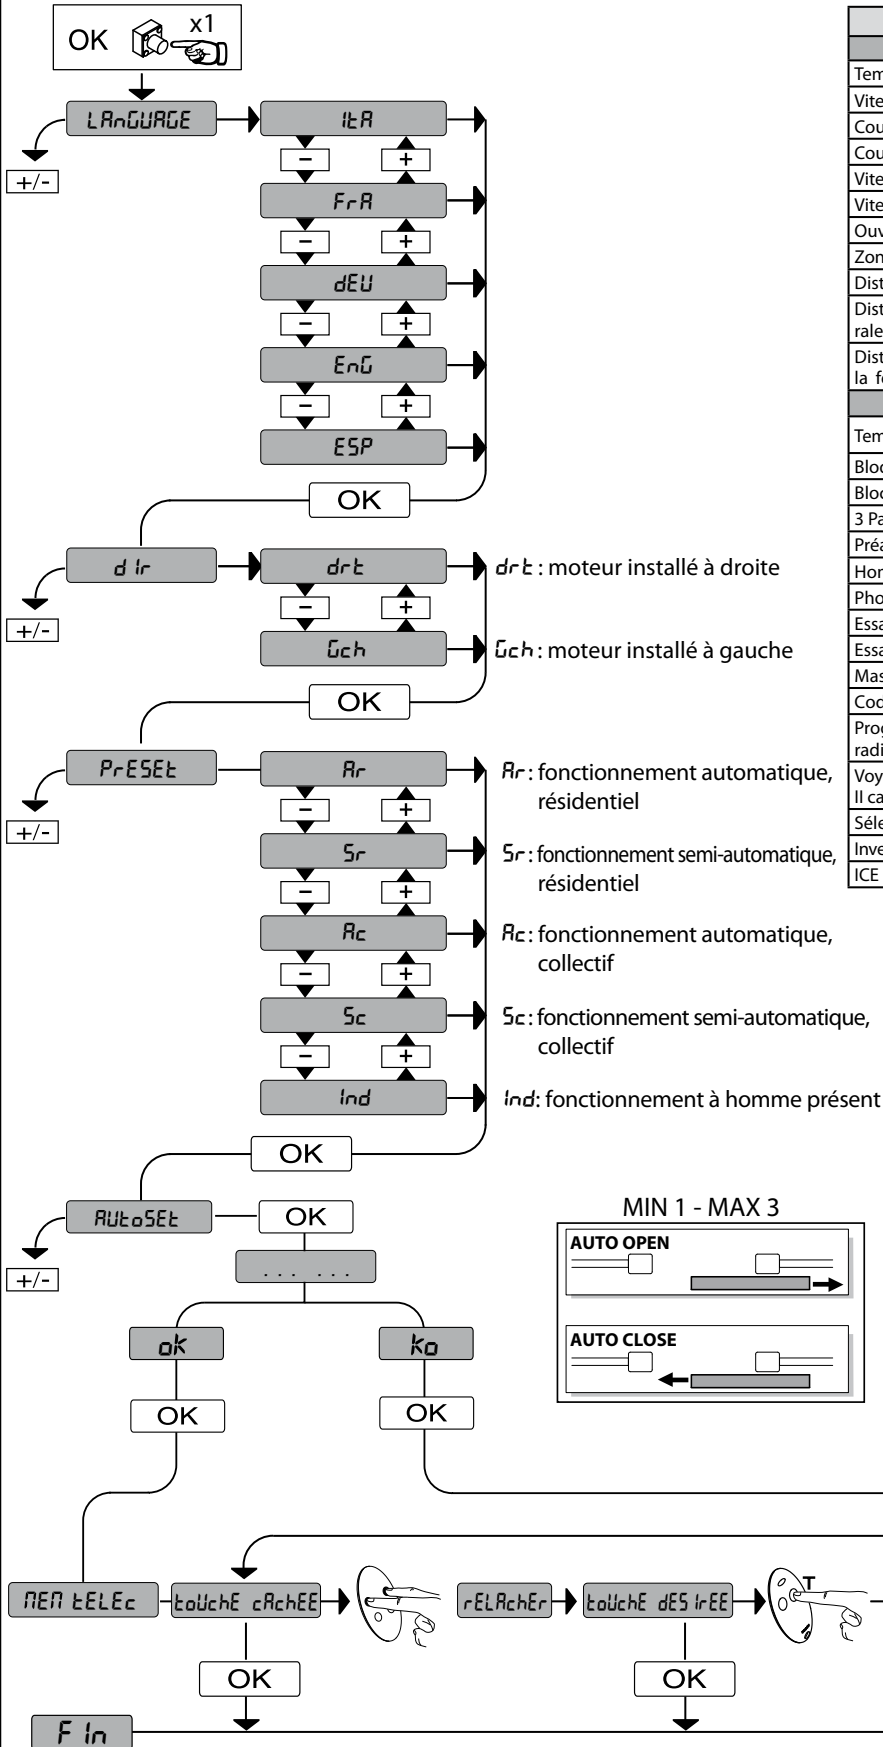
OK x1

LAnGUAGE
ItA
FrA
dEU
EnG
ESP
+/-
OK

dIr
drt
Gch
+/-
drt : moteur installé à droite
Gch : moteur installé à gauche
OK

PrESEt
Ar
Sr
Ac
Sc
Ind
+/-
Ar : fonctionnement automatique, résidentiel
Sr : fonctionnement semi-automatique, résidentiel
Ac : fonctionnement automatique, collectif
Sc : fonctionnement semi-automatique, collectif
Ind: fonctionnement à homme présent
OK

AUtoSEt
+/-
OK
... ...
ok
ko
OK
OK

MIN 1 - MAX 3
AUTO OPEN
AUTO CLOSE

MEM tELEc
toUchE cAchEE
rELAchEr
toUchE dESIrEE
T
OK
OK
FIn

| |
|---|
| |
| Tem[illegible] |
| Vite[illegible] |
| Cou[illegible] |
| Cou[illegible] |
| Vite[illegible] |
| Vite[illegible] |
| Ouv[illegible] |
| Zon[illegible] |
| Dist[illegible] |
| Dist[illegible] rale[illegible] |
| Dist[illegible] la f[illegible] |
| |
| Tem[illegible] |
| Bloc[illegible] |
| Bloc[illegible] |
| 3 Pa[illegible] |
| Préa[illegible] |
| Hor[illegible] |
| Pho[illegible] |
| Essa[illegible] |
| Essa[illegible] |
| Mas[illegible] |
| Coc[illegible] |
| Prog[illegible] radi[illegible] |
| Voy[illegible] Il ca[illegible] |
| Séle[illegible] |
| Inve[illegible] |
| ICE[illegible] |